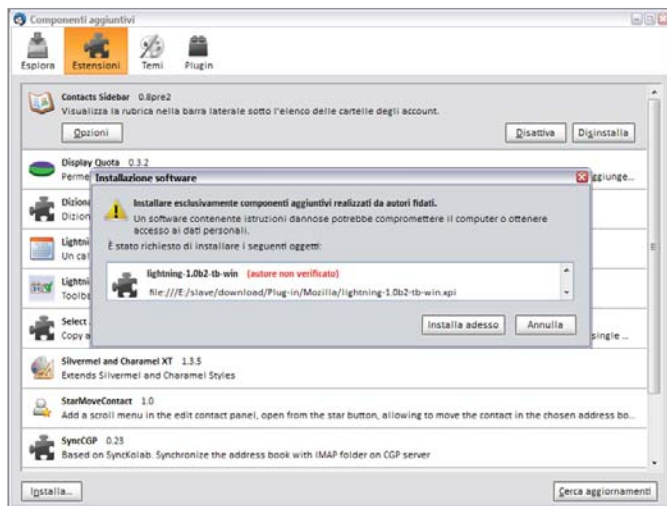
Componenti aggiuntivi

Esplora Estensioni Temi Plugin

Contacts Sidebar 0.8pre2
Visualizza la rubrica nella barra laterale sotto l'elenco delle cartelle degli account.
Opzioni
Disattiva Disinstalla

Display Quota 0.3.2
Perme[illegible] aggiunge...

Diziona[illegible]
Dizion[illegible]

Lightni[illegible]
Un cal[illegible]

Lightni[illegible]
Toolba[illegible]

Select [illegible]
Copy a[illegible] single ...

Installazione software

Installare esclusivamente componenti aggiuntivi realizzati da autori fidati.
Un software contenente istruzioni dannose potrebbe compromettere il computer o ottenere accesso ai dati personali.
È stato richiesto di installare i seguenti oggetti:

lightning-1.0b2-tb-win (autore non verificato)
file:///E:/slave/download/Plug-in/Mozilla/lightning-1.0b2-tb-win.xpi

Installa adesso Annulla

Silvermel and Charamel XT 1.3.5
Extends Silvermel and Charamel Styles

StarMoveContact 1.0
Add a scroll menu in the edit contact panel, open from the star button, allowing to move the contact in the chosen address bo...

SyncCGP 0.23
Based on SyncKolab. Synchronize the address book with IMAP folder on CGP server

Installa...
Cerca aggiornamenti